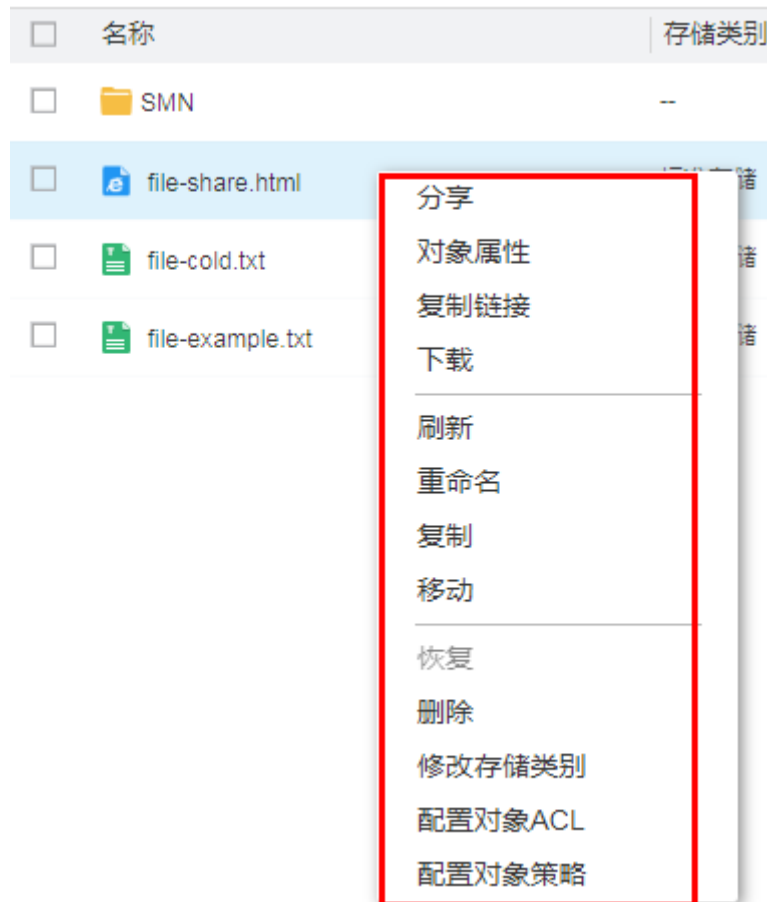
| | 名称 | 存储类别 |
|---|---|---|
| | SMN | -- |
| | file-share.html | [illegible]储 |
| | file-cold.txt | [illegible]储 |
| | file-example.txt | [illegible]储 |

分享
对象属性
复制链接
下载
刷新
重命名
复制
移动
恢复
删除
修改存储类别
配置对象ACL
配置对象策略